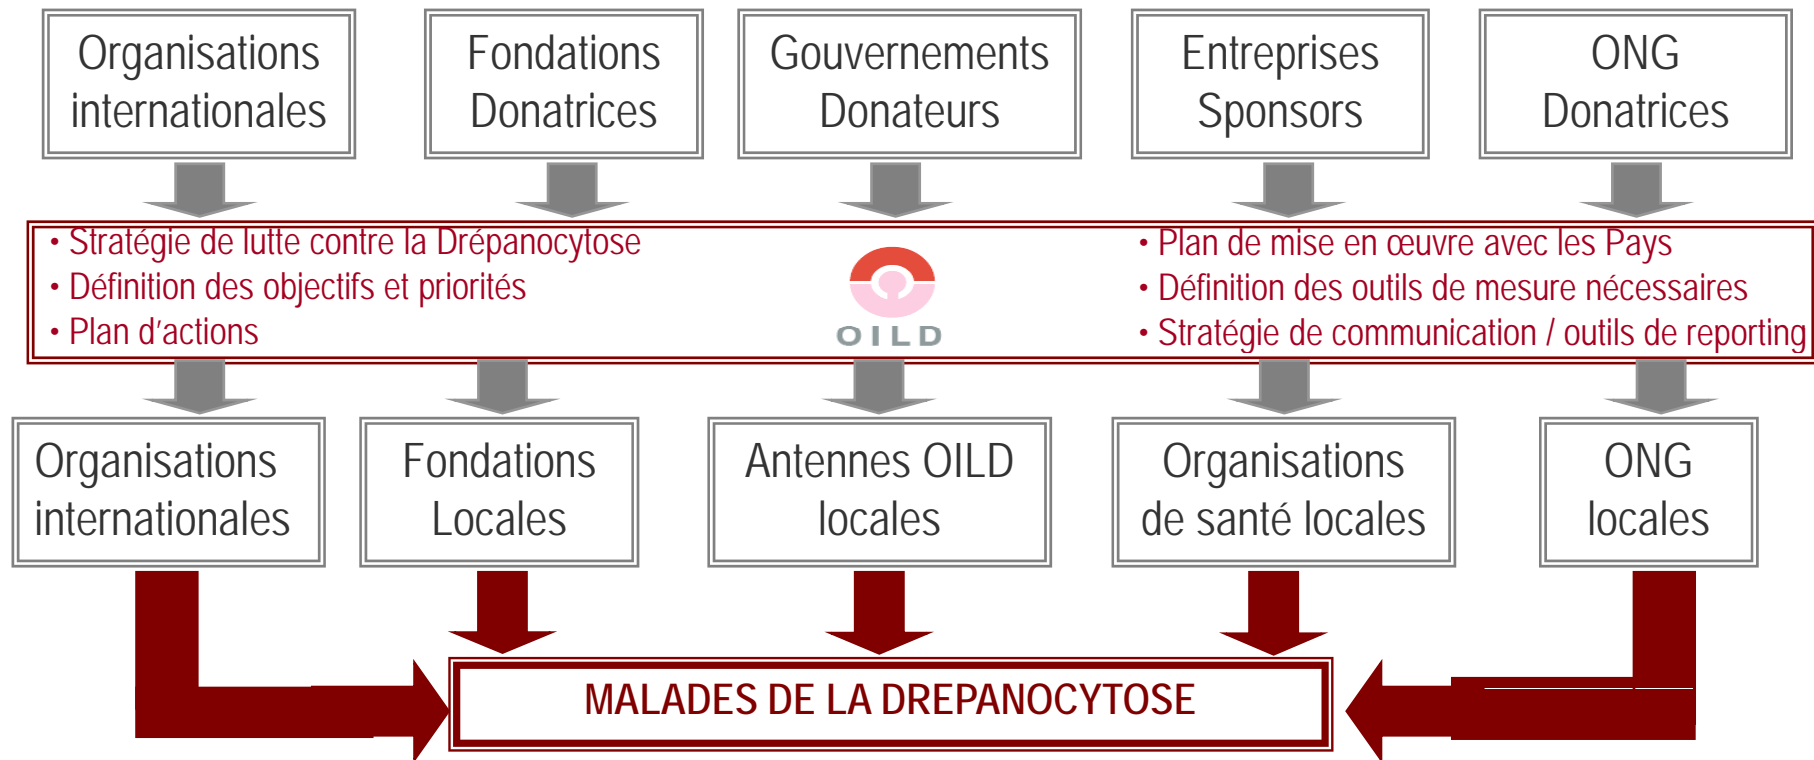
Organisations internationales

Fondations Donatrices

Gouvernements Donateurs

Entreprises Sponsors

ONG Donatrices

• Stratégie de lutte contre la Drépanocytose
• Définition des objectifs et priorités
• Plan d'actions

OILD

• Plan de mise en œuvre avec les Pays
• Définition des outils de mesure nécessaires
• Stratégie de communication / outils de reporting

Organisations internationales

Fondations Locales

Antennes OILD locales

Organisations de santé locales

ONG locales

MALADES DE LA DREPANOCYTOSE